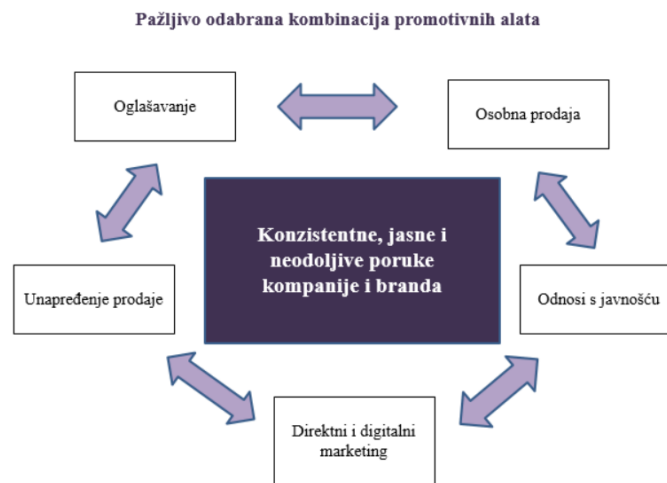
Pažljivo odabrana kombinacija promotivnih alata

Oglašavanje

Osobna prodaja

Konzistentne, jasne i neodoljive poruke kompanije i branda

Unapređenje prodaje

Odnosi s javnošću

Direktni i digitalni marketing